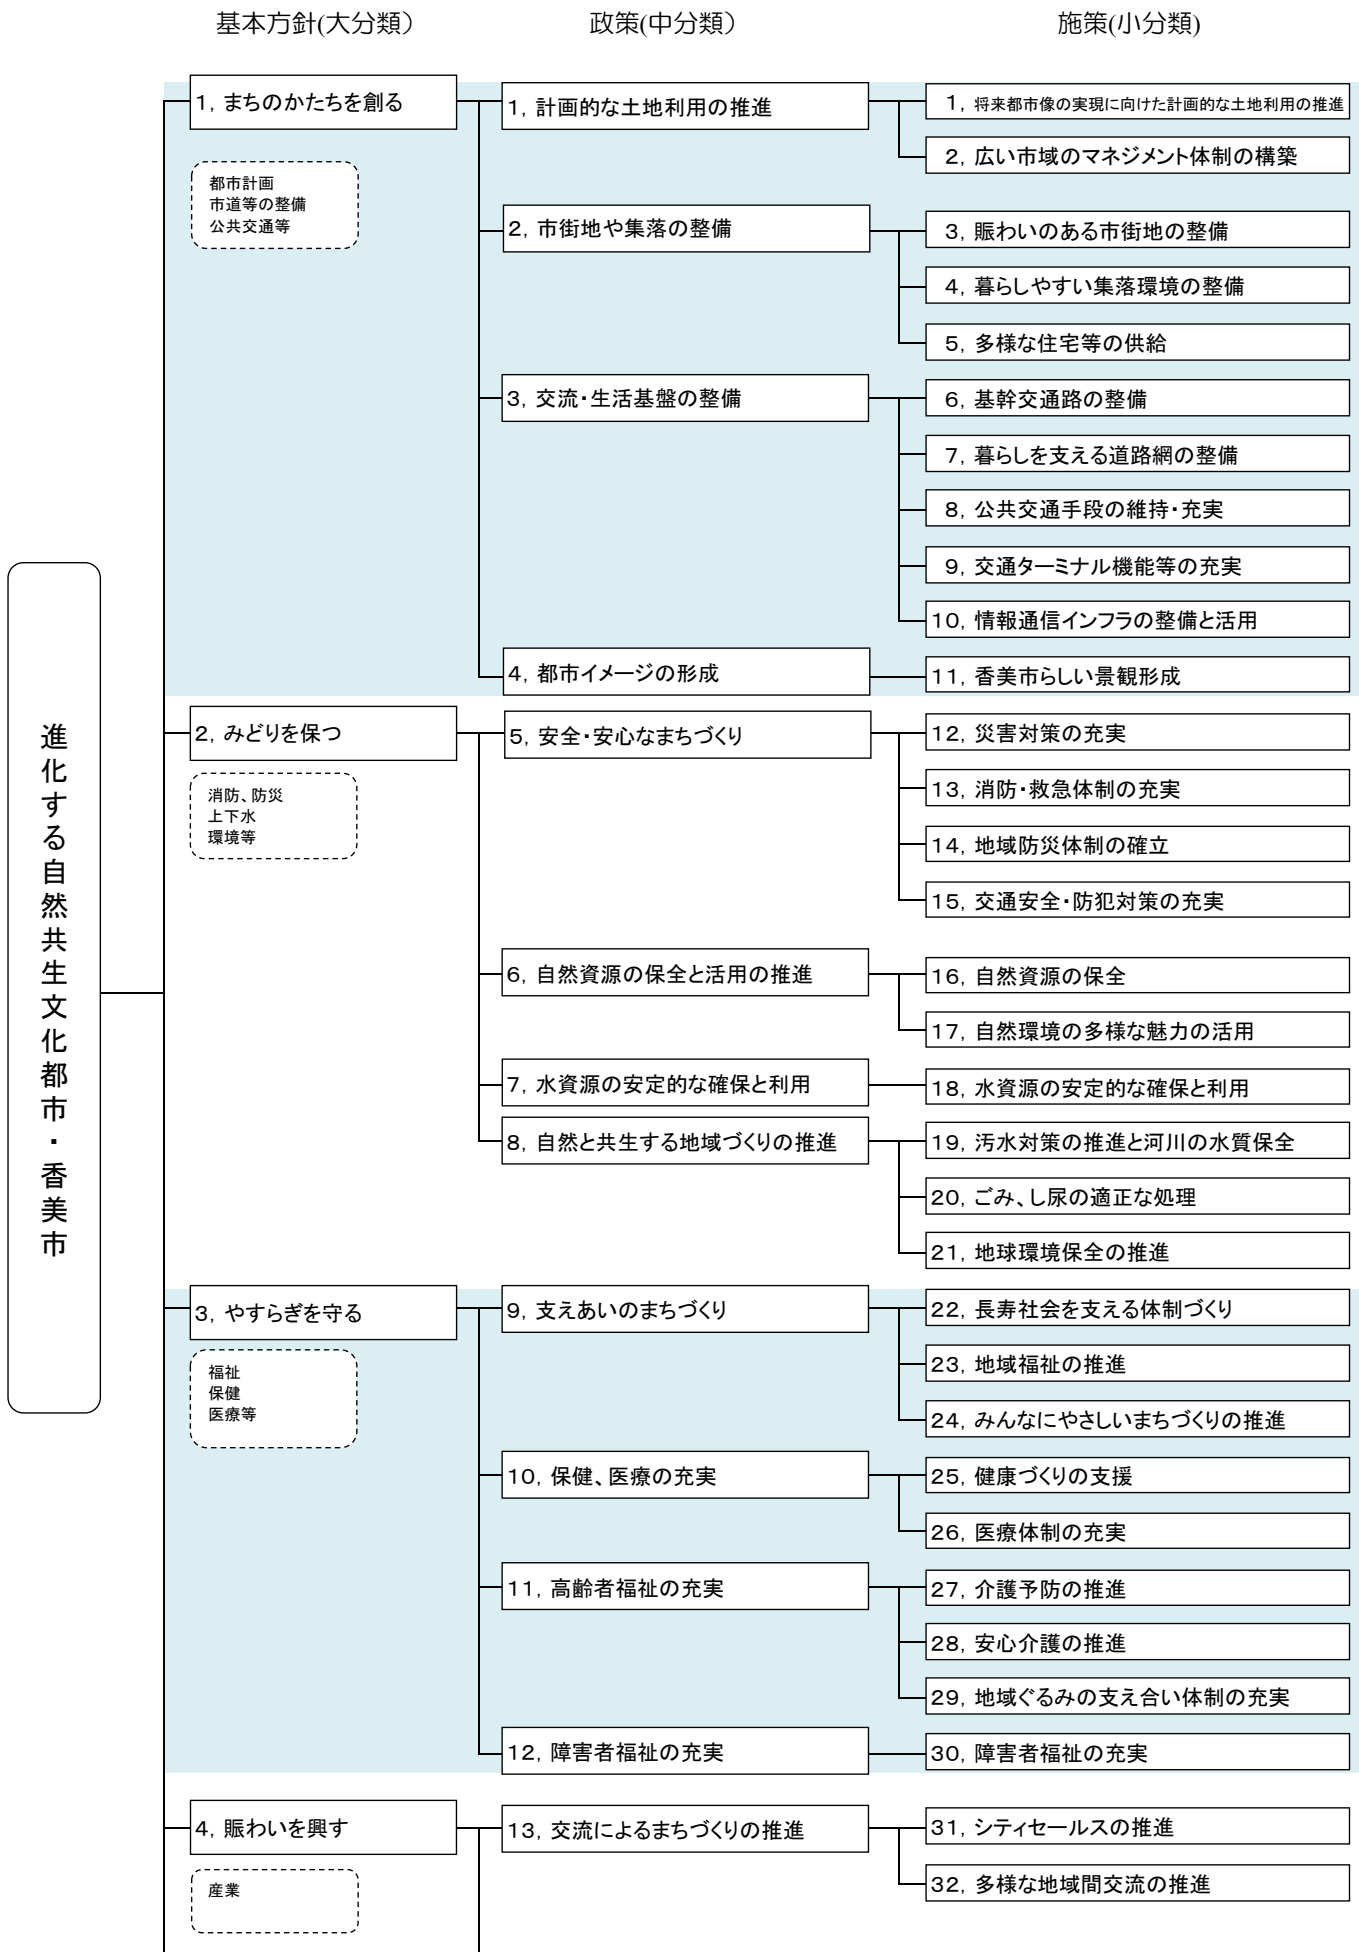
基本方針(大分類)

政策(中分類)

施策(小分類)

進化する自然共生文化都市・香美市

1, まちのかたちを創る

都市計画
市道等の整備
公共交通等

1, 計画的な土地利用の推進

1, 将来都市像の実現に向けた計画的な土地利用の推進

2, 広い市域のマネジメント体制の構築

2, 市街地や集落の整備

3, 賑わいのある市街地の整備

4, 暮らしやすい集落環境の整備

5, 多様な住宅等の供給

3, 交流・生活基盤の整備

6, 基幹交通路の整備

7, 暮らしを支える道路網の整備

8, 公共交通手段の維持・充実

9, 交通ターミナル機能等の充実

10, 情報通信インフラの整備と活用

4, 都市イメージの形成

11, 香美市らしい景観形成

2, みどりを保つ

消防、防災
上下水
環境等

5, 安全・安心なまちづくり

12, 災害対策の充実

13, 消防・救急体制の充実

14, 地域防災体制の確立

15, 交通安全・防犯対策の充実

6, 自然資源の保全と活用の推進

16, 自然資源の保全

17, 自然環境の多様な魅力の活用

7, 水資源の安定的な確保と利用

18, 水資源の安定的な確保と利用

8, 自然と共生する地域づくりの推進

19, 汚水対策の推進と河川の水質保全

20, ごみ、し尿の適正な処理

21, 地球環境保全の推進

3, やすらぎを守る

福祉
保健
医療等

9, 支えあいのまちづくり

22, 長寿社会を支える体制づくり

23, 地域福祉の推進

24, みんなにやさしいまちづくりの推進

10, 保健、医療の充実

25, 健康づくりの支援

26, 医療体制の充実

11, 高齢者福祉の充実

27, 介護予防の推進

28, 安心介護の推進

29, 地域ぐるみの支え合い体制の充実

12, 障害者福祉の充実

30, 障害者福祉の充実

4, 賑わいを興す

産業

13, 交流によるまちづくりの推進

31, シティセールスの推進

32, 多様な地域間交流の推進